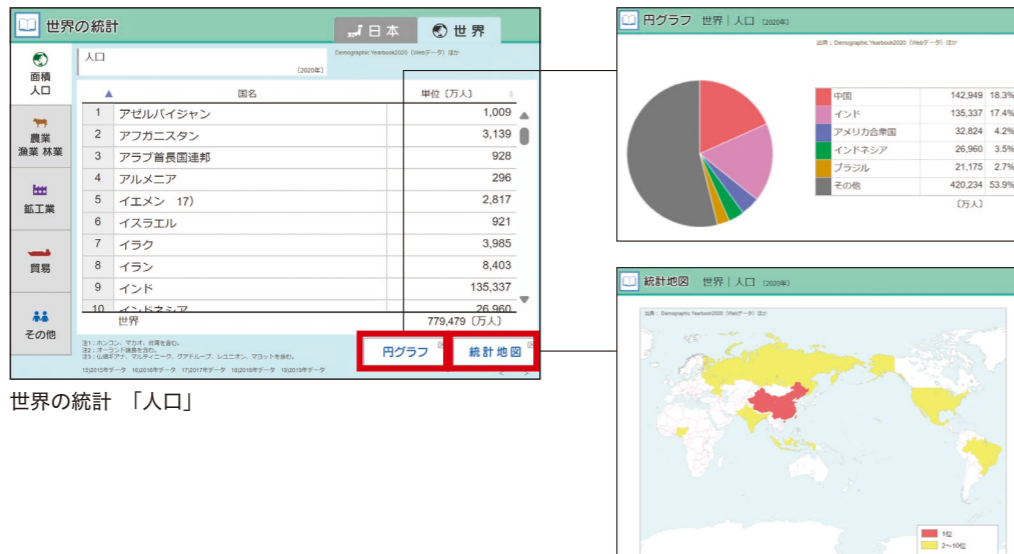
世界の統計

日本　世界

面積 人口

農業 漁業 林業

鉱工業

貿易

その他

人口

(2020年)

Demographic Yearbook2020（Webデータ）ほか

|  | 国名 | 単位〔万人〕 |
|---|---|---|
| 1 | アゼルバイジャン | 1,009 |
| 2 | アフガニスタン | 3,139 |
| 3 | アラブ首長国連邦 | 928 |
| 4 | アルメニア | 296 |
| 5 | イエメン　17) | 2,817 |
| 6 | イスラエル | 921 |
| 7 | イラク | 3,985 |
| 8 | イラン | 8,403 |
| 9 | インド | 135,337 |
| 10 | インドネシア | 26,960 |
|  | 世界 | 779,479〔万人〕 |

注1：ホンコン、マカオ、台湾を含む。
注2：オーランド諸島を含む。
注3：仏領ギアナ、マルティニーク、グアドループ、レユニオン、マヨットを含む。

15)2015年データ　16)2016年データ　17)2017年データ　18)2018年データ　19)2019年データ

円グラフ

統計地図

世界の統計　「人口」

円グラフ　世界｜人口 (2020年)

出典：Demographic Yearbook2020（Webデータ）ほか

| 中国 | 142,949 | 18.3% |
|---|---|---|
| インド | 135,337 | 17.4% |
| アメリカ合衆国 | 32,824 | 4.2% |
| インドネシア | 26,960 | 3.5% |
| ブラジル | 21,175 | 2.7% |
| その他 | 420,234 | 53.9% |

〔万人〕

統計地図　世界｜人口 (2020年)

出典：Demographic Yearbook2020（Webデータ）ほか

1位
2～10位